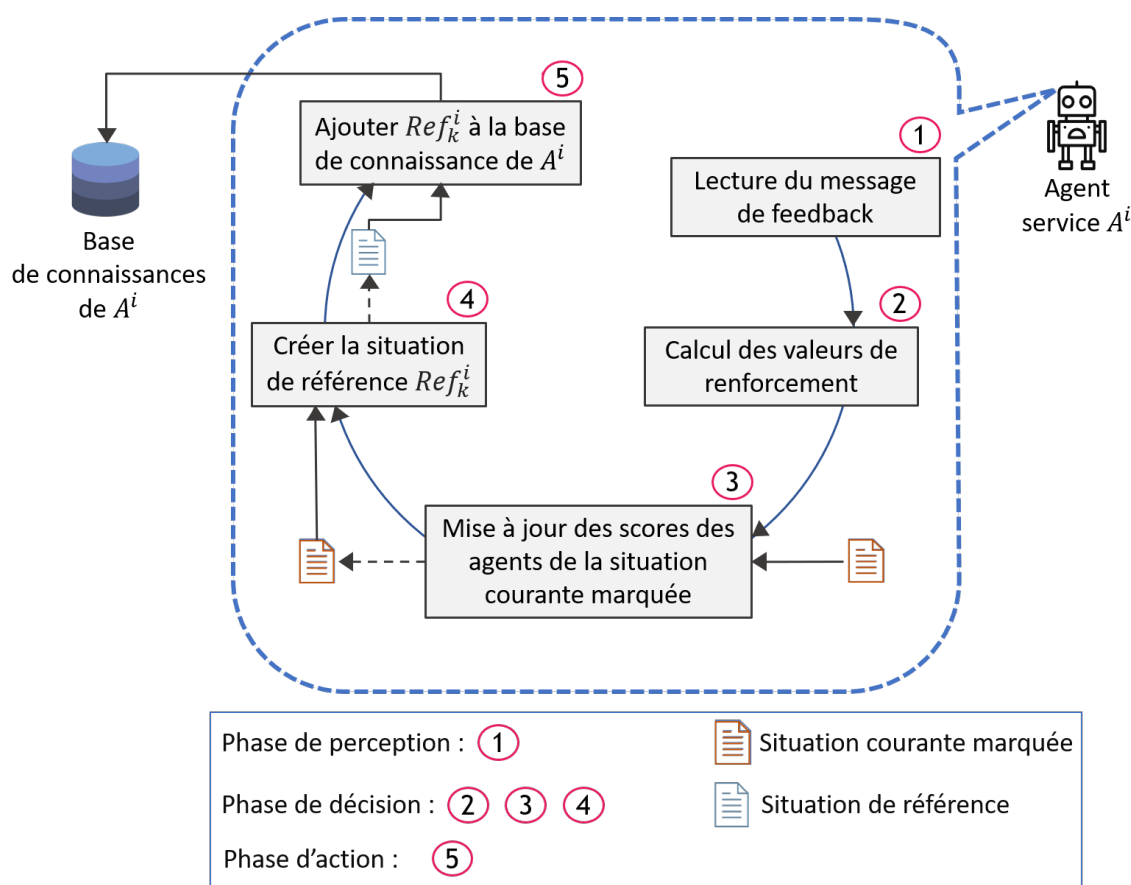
5

Ajouter $Ref_k^i$ à la base de connaissance de $A^i$

Base de connaissances de $A^i$

1

Lecture du message de feedback

Agent service $A^i$

2

Calcul des valeurs de renforcement

4

Créer la situation de référence $Ref_k^i$

3

Mise à jour des scores des agents de la situation courante marquée

Phase de perception : 1

Phase de décision : 2 3 4

Phase d'action : 5

Situation courante marquée

Situation de référence